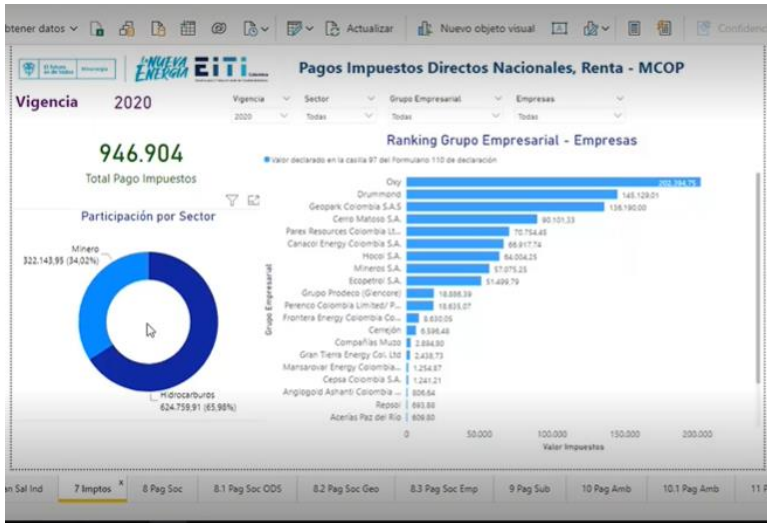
btener datos | Actualizar | Nuevo objeto visual | Confidenc

El futuro es de todos | Minenergía | La NUEVA ENERGÍA | EITI Colombia

Pagos Impuestos Directos Nacionales, Renta - MCOP

Vigencia 2020

| Vigencia | Sector | Grupo Empresarial | Empresas |
|---|---|---|---|
| 2020 | Todas | Todas | Todas |

946.904
Total Pago Impuestos

Participación por Sector

Minero
322.143,95 (34,02%)

Hidrocarburos
624.759,91 (65,98%)

Ranking Grupo Empresarial - Empresas

Valor declarado en la casilla 97 del Formulario 110 de declaración

Grupo Empresarial

Oxy 202.294,75
Drummond 145.129,01
Geopark Colombia S.A.S 136.190,00
Cerro Matoso S.A. 90.101,33
Parex Resources Colombia Lt... 70.754,45
Canacol Energy Colombia S.A. 66.917,74
Hocol S.A. 64.004,25
Mineros S.A. 57.075,25
Ecopetrol S.A. 51.499,79
Grupo Prodeco (Glencore) 18.886,39
Perenco Colombia Limited/ P... 18.635,07
Frontera Energy Colombia Co... 8.630,05
Cerrejón 6.596,48
Compañías Muzo 2.894,80
Gran Tierra Energy Col. Ltd 2.438,73
Mansarovar Energy Colombia... 1.254,87
Cepsa Colombia S.A. 1.241,21
Anglogold Ashanti Colombia ... 806,64
Repsol 693,89
Acerías Paz del Río 609,80

0 | 50.000 | 100.000 | 150.000 | 200.000
Valor Impuestos

an Sal Ind | 7 Imptos | 8 Pag Soc | 8.1 Pag Soc ODS | 8.2 Pag Soc Geo | 8.3 Pag Soc Emp | 9 Pag Sub | 10 Pag Amb | 10.1 Pag Amb | 11 P